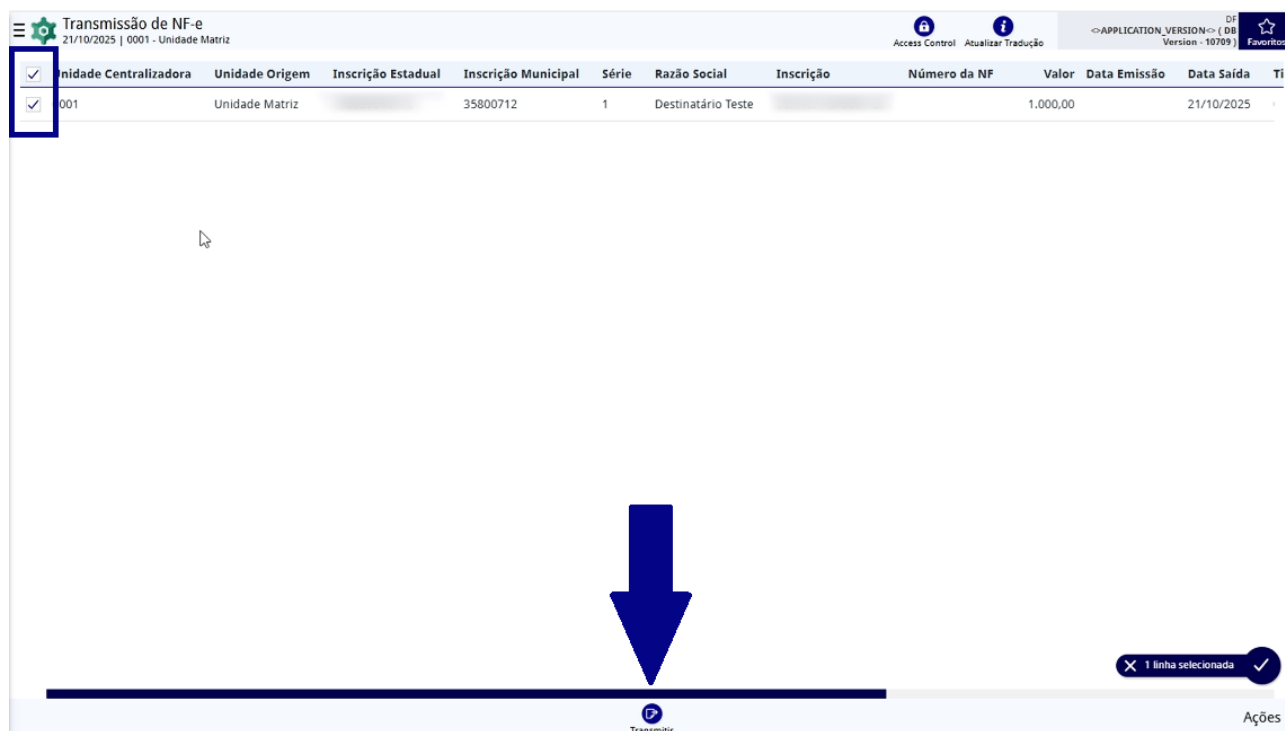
Transmissão de NF-e
21/10/2025 | 0001 - Unidade Matriz

Access Control Atualizar Tradução

DF
<>APPLICATION_VERSION<> ( DB
Version - 10709 )

Favoritos

| | Unidade Centralizadora | Unidade Origem | Inscrição Estadual | Inscrição Municipal | Série | Razão Social | Inscrição | Número da NF | Valor | Data Emissão | Data Saída | Ti |
|---|---|---|---|---|---|---|---|---|---|---|---|---|
| ✓ | 001 | Unidade Matriz | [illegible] | 35800712 | 1 | Destinatário Teste | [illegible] | | 1.000,00 | | 21/10/2025 | |

1 linha selecionada

Transmitir

Ações